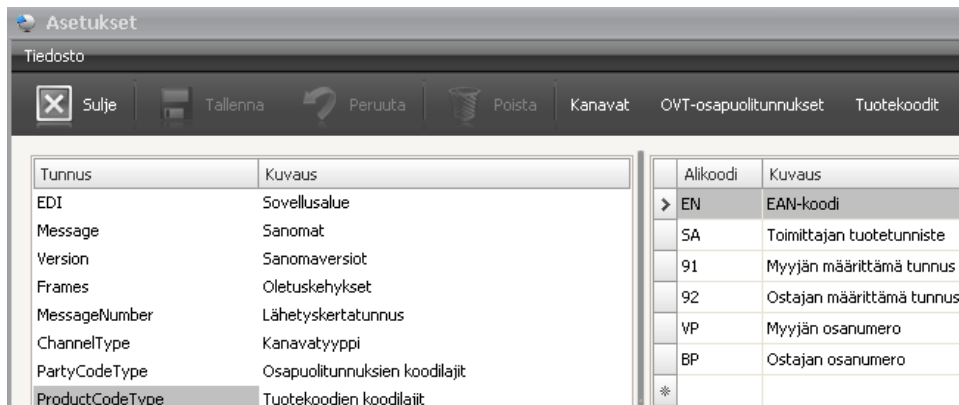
Asetukset

Tiedosto

Sulje | Tallenna | Peruuta | Poista | Kanavat | OVT-osapuolitunnukset | Tuotekoodit

| Tunnus | Kuvaus |
|---|---|
| EDI | Sovellusalue |
| Message | Sanomat |
| Version | Sanomaversiot |
| Frames | Oletuskehykset |
| MessageNumber | Lähetyskertatunnus |
| ChannelType | Kanavatyyppi |
| PartyCodeType | Osapuolitunnuksien koodilajit |
| ProductCodeType | Tuotekoodien koodilajit |

| | Alikoodi | Kuvaus |
|---|---|---|
| > | EN | EAN-koodi |
| | SA | Toimittajan tuotetunniste |
| | 91 | Myyjän määrittämä tunnus |
| | 92 | Ostajan määrittämä tunnus |
| | VP | Myyjän osanumero |
| | BP | Ostajan osanumero |
| * | | |